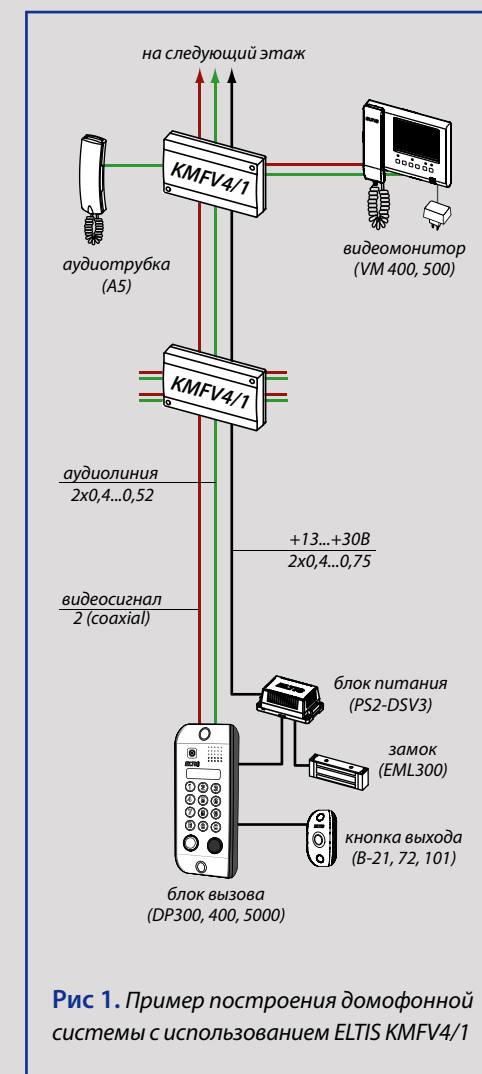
на следующий этаж

KMFV4/1

аудиотрубка (A5)

видеомонитор (VM 400, 500)

KMFV4/1

аудиолиния 2x0,4...0,52

+13...+30В 2x0,4...0,75

видеосигнал 2 (coaxial)

блок питания (PS2-DSV3)

замок (EML300)

кнопка выхода (B-21, 72, 101)

блок вызова (DP300, 400, 5000)

**Рис 1.** Пример построения домофонной системы с использованием ELTIS KMFV4/1